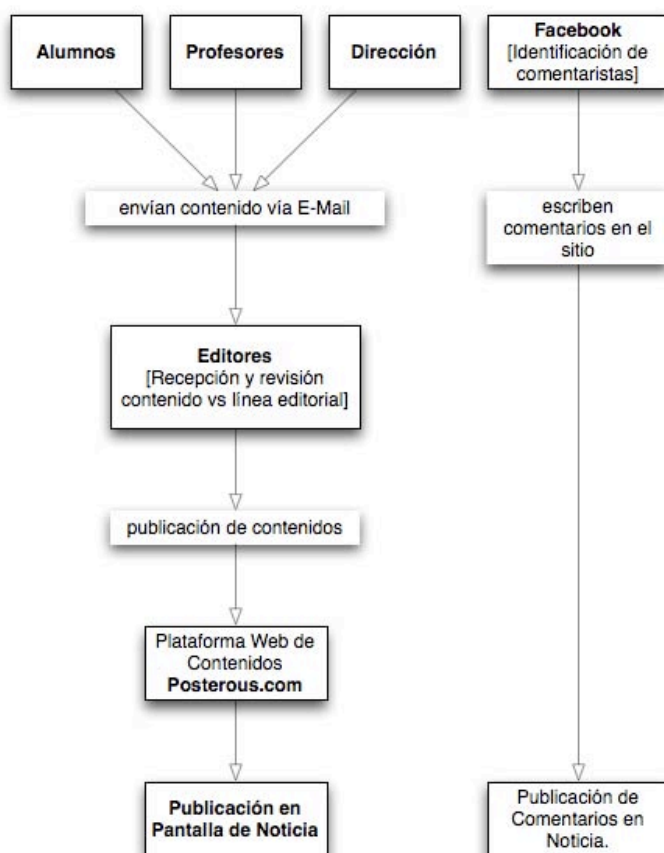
Alumnos

Profesores

Dirección

Facebook
[Identificación de comentaristas]

envían contenido vía E-Mail

escriben comentarios en el sitio

Editores
[Recepción y revisión contenido vs línea editorial]

publicación de contenidos

Plataforma Web de Contenidos
Posterous.com

Publicación en Pantalla de Noticia

Publicación de Comentarios en Noticia.